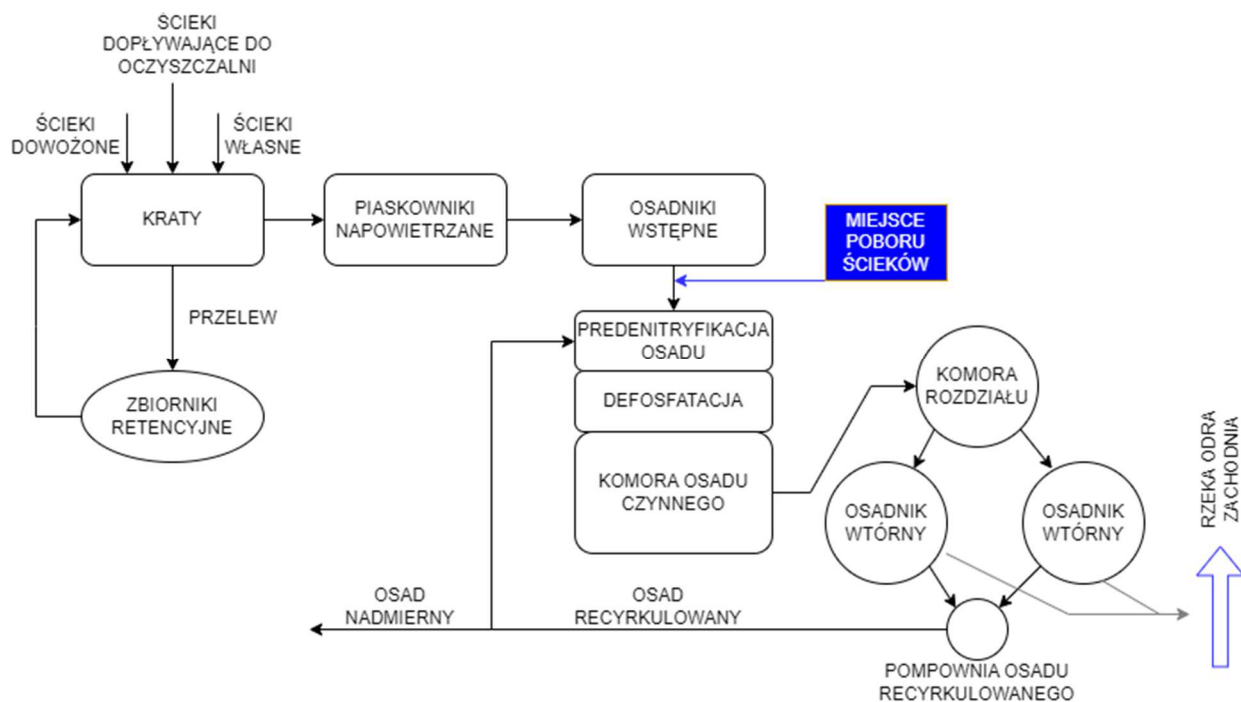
ŚCIEKI DOPŁYWAJĄCE DO OCZYSZCZALNI

ŚCIEKI DOWOŻONE

ŚCIEKI WŁASNE

KRATY

PIASKOWNIKI NAPOWIETRZANE

OSADNIKI WSTĘPNE

MIEJSCE POBORU ŚCIEKÓW

PRZELEW

PREDENITRYFIKACJA OSADU

DEFOSFATACJA

KOMORA OSADU CZYNNEGO

ZBIORNIKI RETENCYJNE

KOMORA ROZDZIAŁU

OSADNIK WTÓRNY

OSADNIK WTÓRNY

RZEKA ODRA ZACHODNIA

OSAD NADMIERNY

OSAD RECYRKULOWANY

POMPOWNIA OSADU RECYRKULOWANEGO